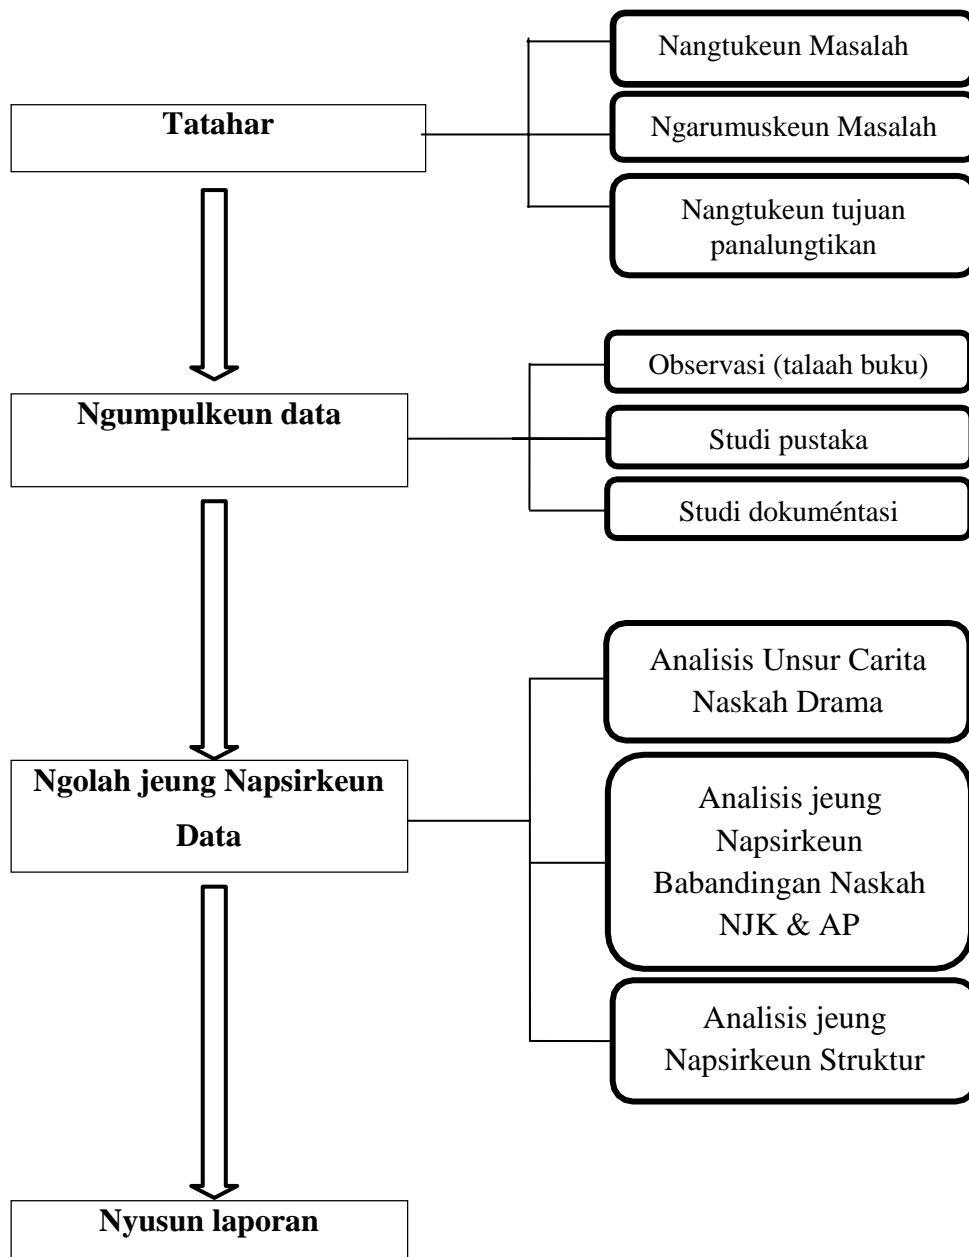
Tatahar

Nangtukeun Masalah

Ngarumuskeun Masalah

Nangtukeun tujuan panalungtikan

Ngumpulkeun data

Observasi (talaah buku)

Studi pustaka

Studi dokuméntasi

Ngolah jeung Napsirkeun Data

Analisis Unsur Carita Naskah Drama

Analisis jeung Napsirkeun Babandingan Naskah NJK & AP

Analisis jeung Napsirkeun Struktur

Nyusun laporan